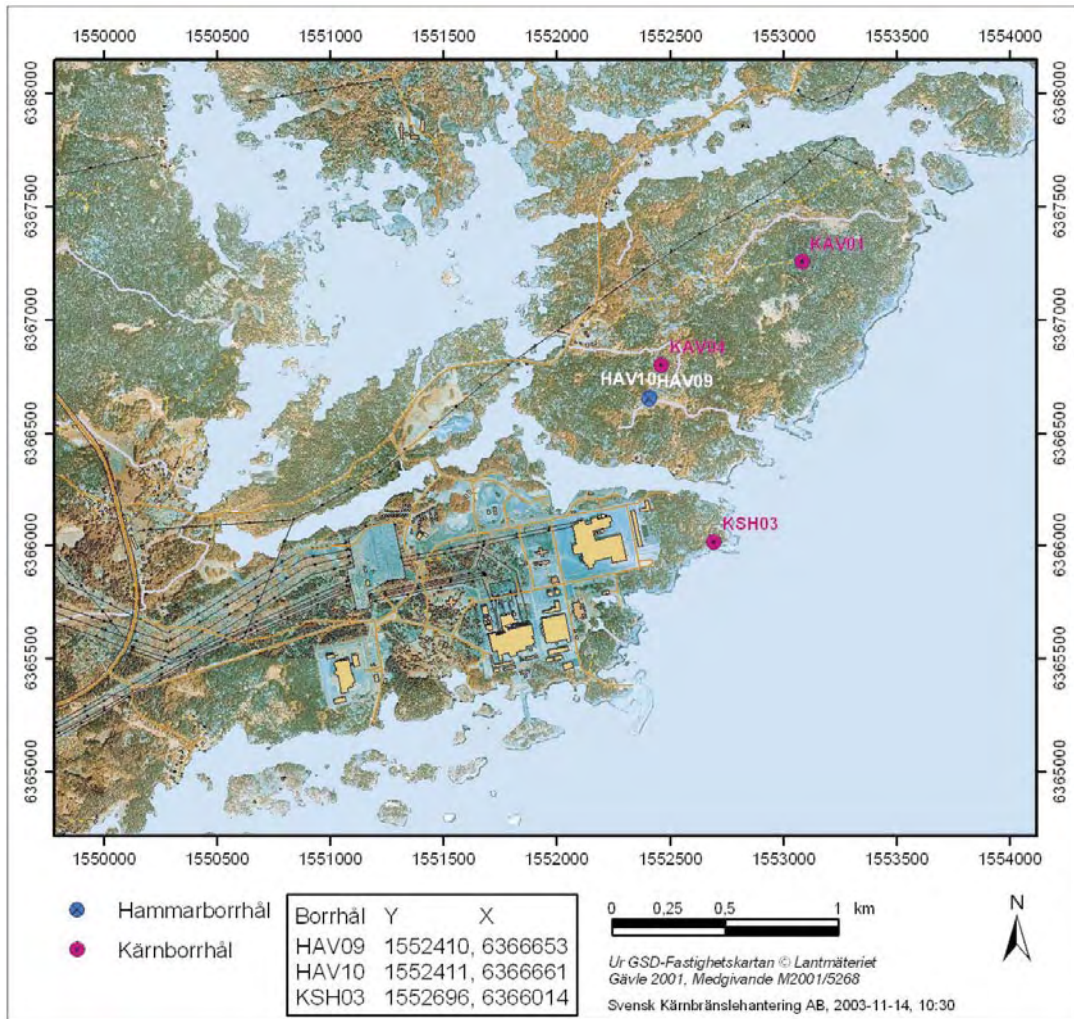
1550000 1550500 1551000 1551500 1552000 1552500 1553000 1553500 1554000

6368000 6367500 6367000 6366500 6366000 6365500 6365000

KAV01
KAV04
HAV10HAV09
KSH03

6368000 6367500 6367000 6366500 6366000 6365500 6365000

1550000 1550500 1551000 1551500 1552000 1552500 1553000 1553500 1554000

Hammarborrhål
Kärnborrhål

| Borrhål | Y | X |
|---|---|---|
| HAV09 | 1552410, | 6366653 |
| HAV10 | 1552411, | 6366661 |
| KSH03 | 1552696, | 6366014 |

0 0,25 0,5 1 km

N

Ur GSD-Fastighetskartan © Lantmäteriet Gävle 2001, Medgivande M2001/5268

Svensk Kärnbränslehantering AB, 2003-11-14, 10:30